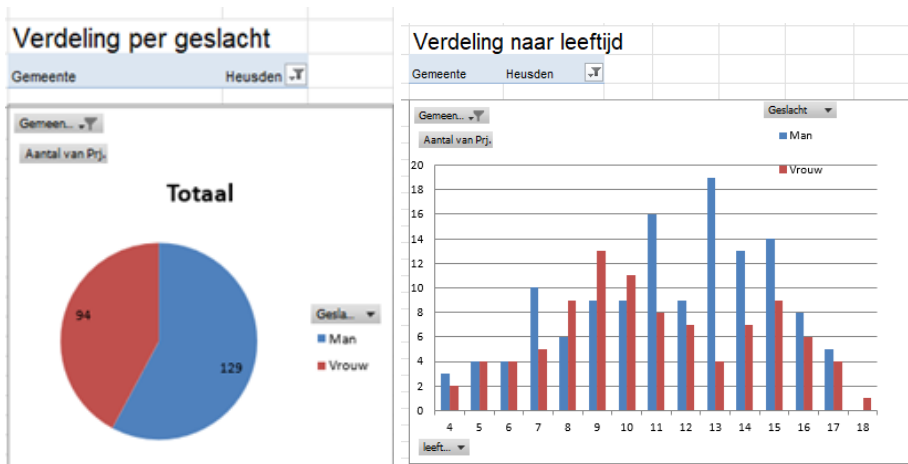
Verdeling per geslacht

Gemeente Heusden

Gemeen...

Aantal van Prj.

Totaal

94

129

Gesla...

Man

Vrouw

Verdeling naar leeftijd

Gemeente Heusden

Gemeen...

Aantal van Prj.

Geslacht

Man

Vrouw

20
18
16
14
12
10
8
6
4
2
0

4 5 6 7 8 9 10 11 12 13 14 15 16 17 18

leeft...